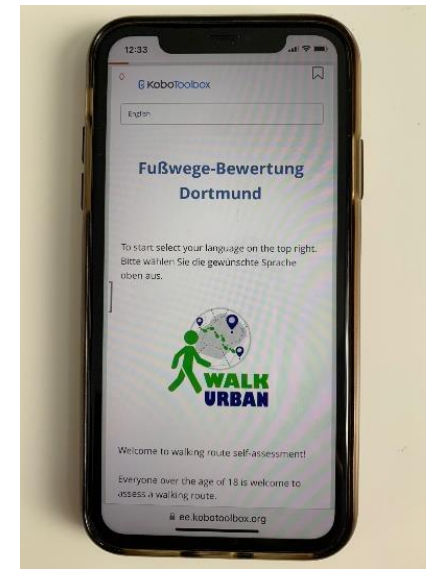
12:33

KoboToolbox

English

Fußwege-Bewertung Dortmund

To start select your language on the top right. Bitte wählen Sie die gewünschte Sprache oben aus.

WALK URBAN

Welcome to walking route self-assessment!

Everyone over the age of 18 is welcome to assess a walking route.

ee.kobotoolbox.org